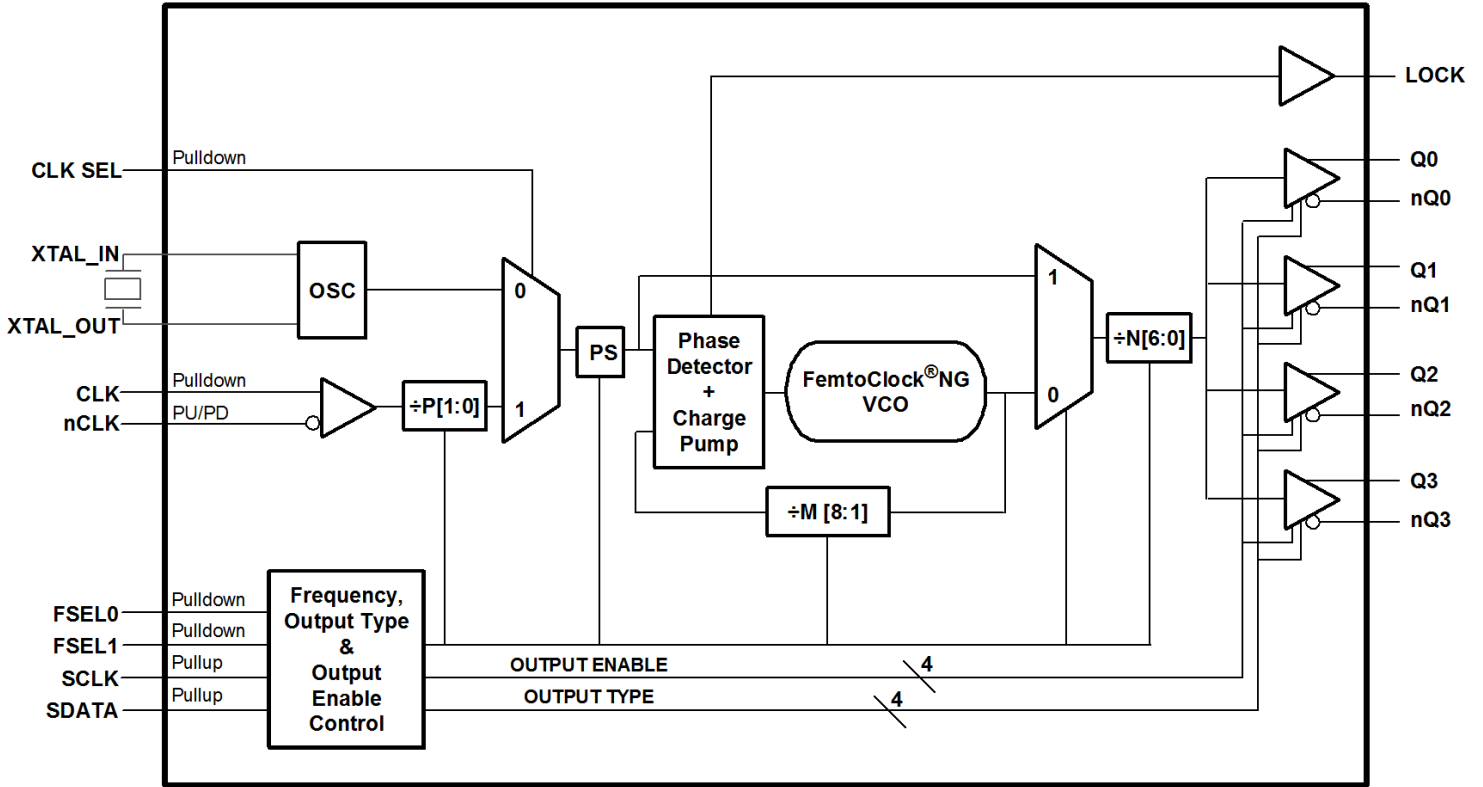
LOCK

CLK SEL
Pulldown

Q0
nQ0

XTAL_IN

OSC

0

XTAL_OUT

1

Q1
nQ1

PS

Phase Detector + Charge Pump

FemtoClock®NG VCO

÷N[6:0]

CLK
Pulldown
nCLK
PU/PD

÷P[1:0]

1

0

Q2
nQ2

÷M [8:1]

Q3
nQ3

FSEL0
Pulldown
FSEL1
Pulldown
SCLK
Pullup
SDATA
Pullup

Frequency, Output Type & Output Enable Control

OUTPUT ENABLE
4
OUTPUT TYPE
4